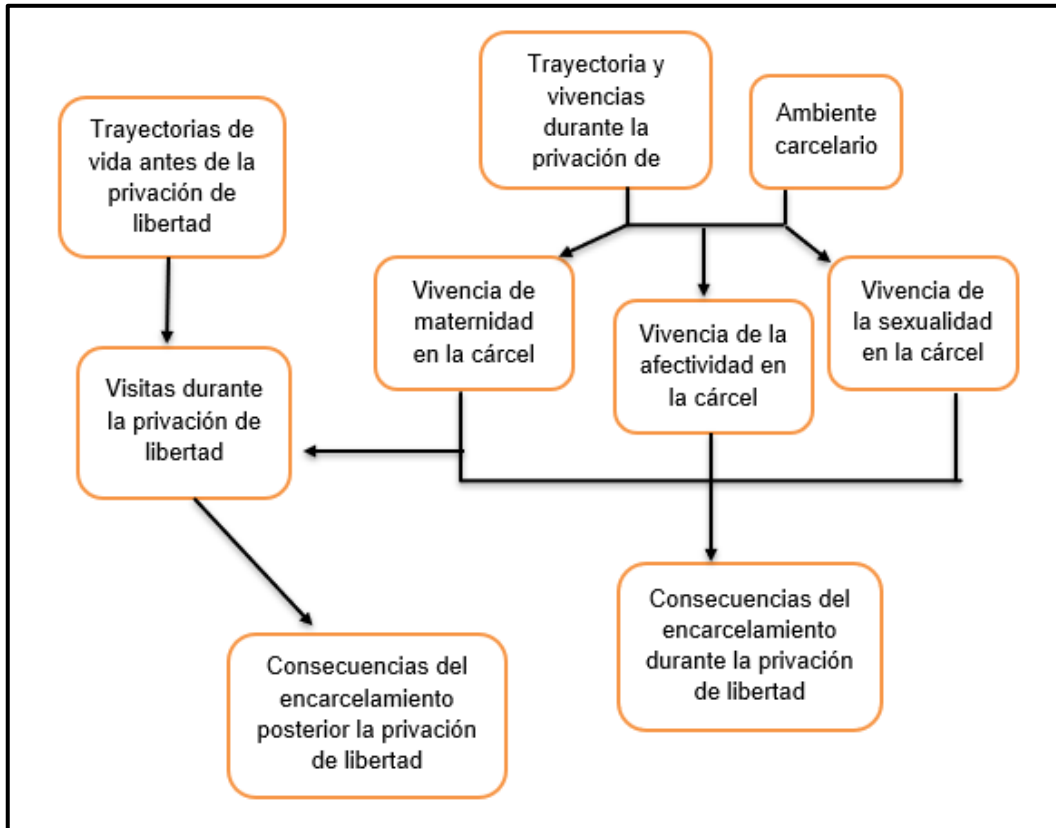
Trayectorias de vida antes de la privación de libertad

Trayectoria y vivencias durante la privación de

Ambiente carcelario

Vivencia de maternidad en la cárcel

Vivencia de la afectividad en la cárcel

Vivencia de la sexualidad en la cárcel

Visitas durante la privación de libertad

Consecuencias del encarcelamiento durante la privación de libertad

Consecuencias del encarcelamiento posterior la privación de libertad